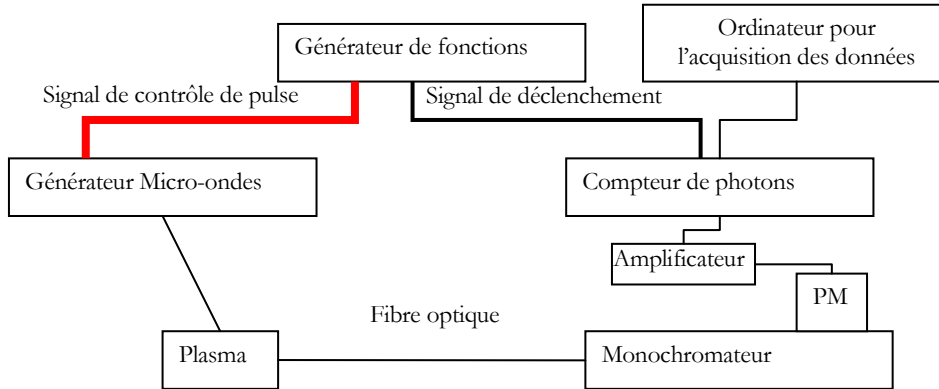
Générateur de fonctions

Ordinateur pour l'acquisition des données

Signal de contrôle de pulse

Signal de déclenchement

Générateur Micro-ondes

Compteur de photons

Amplificateur

PM

Fibre optique

Plasma

Monochromateur